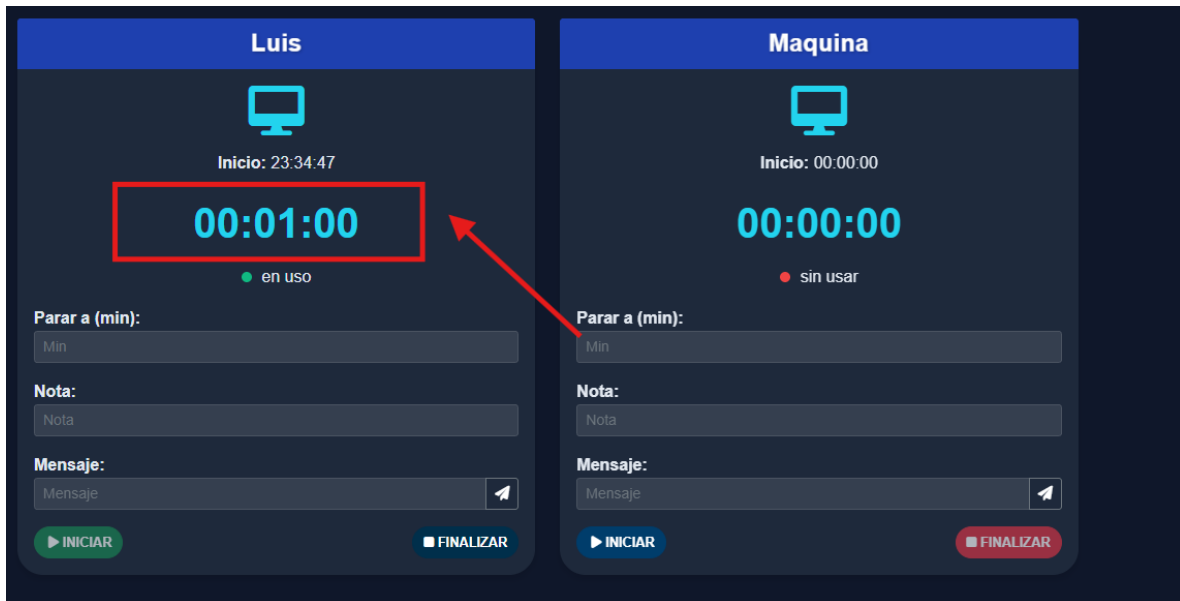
Luis

Inicio: 23:34:47

00:01:00

en uso

Parar a (min):

Min

Nota:

Nota

Mensaje:

Mensaje

INICIAR

FINALIZAR

Maquina

Inicio: 00:00:00

00:00:00

sin usar

Parar a (min):

Min

Nota:

Nota

Mensaje:

Mensaje

INICIAR

FINALIZAR